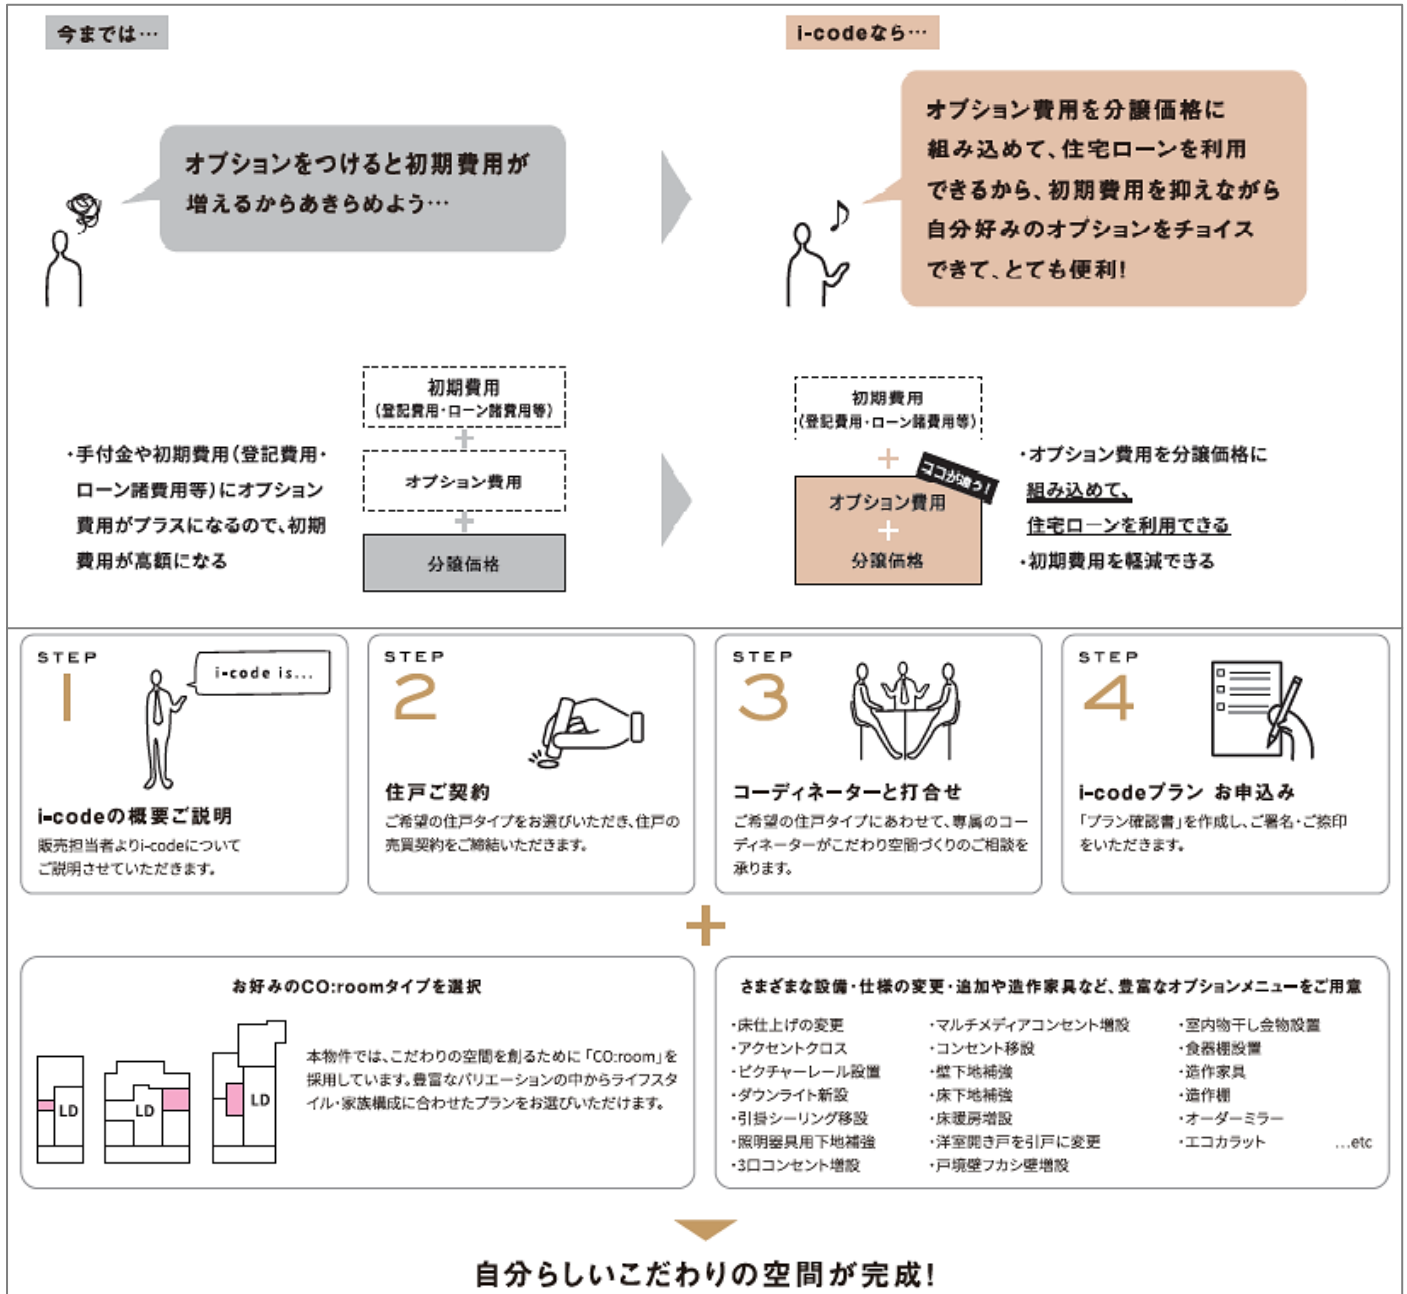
今までは…

オプションをつけると初期費用が増えるからあきらめよう…

i-codeなら…

オプション費用を分譲価格に組み込めて、住宅ローンを利用できるから、初期費用を抑えながら自分好みのオプションをチョイスできて、とても便利！

・手付金や初期費用（登記費用・ローン諸費用等）にオプション費用がプラスになるので、初期費用が高額になる

初期費用
（登記費用・ローン諸費用等）
＋
オプション費用
＋
分譲価格

初期費用
（登記費用・ローン諸費用等）
＋
ココが違う！
オプション費用
＋
分譲価格

・オプション費用を分譲価格に組み込めて、住宅ローンを利用できる
・初期費用を軽減できる

STEP 1
i-code is…
i-codeの概要ご説明
販売担当者よりi-codeについてご説明させていただきます。

STEP 2
住戸ご契約
ご希望の住戸タイプをお選びいただき、住戸の売買契約をご締結いただきます。

STEP 3
コーディネーターと打合せ
ご希望の住戸タイプにあわせて、専属のコーディネーターがこだわり空間づくりのご相談を承ります。

STEP 4
i-codeプラン お申込み
「プラン確認書」を作成し、ご署名・ご捺印をいただきます。

＋

お好みのCO:roomタイプを選択
LD
LD
LD
本物件では、こだわりの空間を創るために「CO:room」を採用しています。豊富なバリエーションの中からライフスタイル・家族構成に合わせたプランをお選びいただけます。

さまざまな設備・仕様の変更・追加や造作家具など、豊富なオプションメニューをご用意
・床仕上げの変更
・アクセントクロス
・ピクチャーレール設置
・ダウンライト新設
・引掛シーリング移設
・照明器具用下地補強
・3口コンセント増設
・マルチメディアコンセント増設
・コンセント移設
・壁下地補強
・床下地補強
・床暖房増設
・洋室開き戸を引戸に変更
・戸境壁フカシ壁増設
・室内物干し金物設置
・食器棚設置
・造作家具
・造作棚
・オーダーミラー
・エコカラット
…etc

自分らしいこだわりの空間が完成！